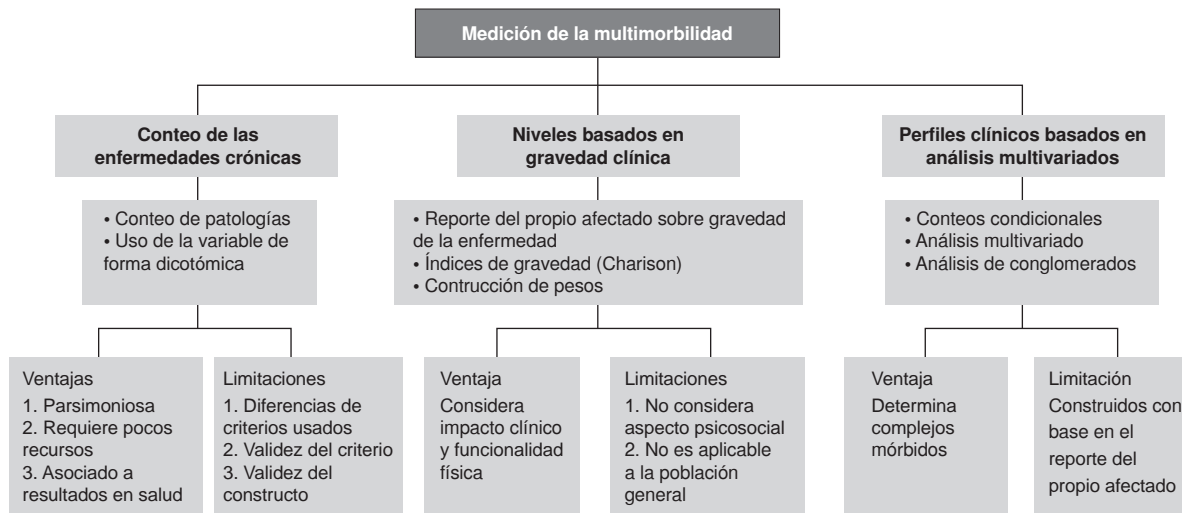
Medición de la multimorbilidad

Conteo de las enfermedades crónicas

• Conteo de patologías
• Uso de la variable de forma dicotómica

Ventajas
1. Parsimoniosa
2. Requiere pocos recursos
3. Asociado a resultados en salud

Limitaciones
1. Diferencias de criterios usados
2. Validez del criterio
3. Validez del constructo

Niveles basados en gravedad clínica

• Reporte del propio afectado sobre gravedad de la enfermedad
• Índices de gravedad (Charison)
• Contrucción de pesos

Ventaja
Considera impacto clínico y funcionalidad física

Limitaciones
1. No considera aspecto psicosocial
2. No es aplicable a la población general

Perfiles clínicos basados en análisis multivariados

• Conteos condicionales
• Análisis multivariado
• Análisis de conglomerados

Ventaja
Determina complejos mórbidos

Limitación
Construidos con base en el reporte del propio afectado